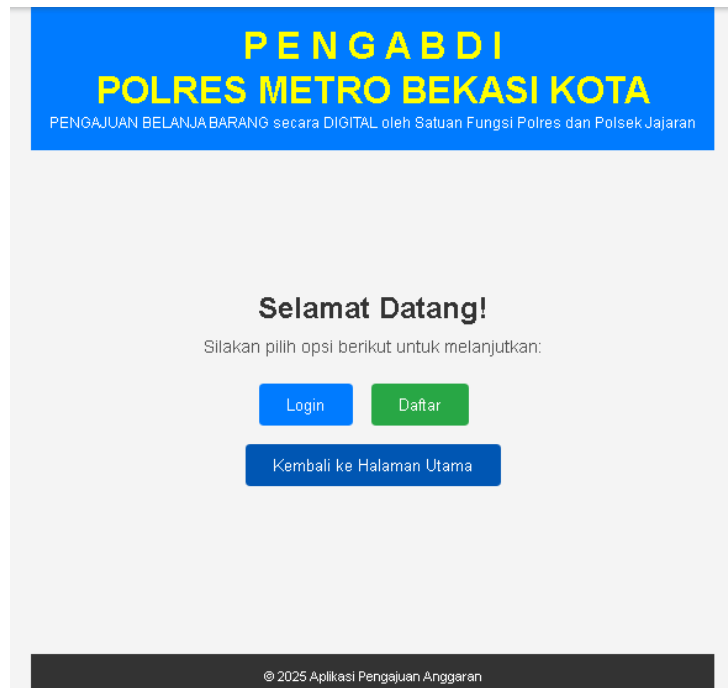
P E N G A B D I
POLRES METRO BEKASI KOTA
PENGAJUAN BELANJA BARANG secara DIGITAL oleh Satuan Fungsi Polres dan Polsek Jajaran

Selamat Datang!

Silakan pilih opsi berikut untuk melanjutkan:

Login

Daftar

Kembali ke Halaman Utama

© 2025 Aplikasi Pengajuan Anggaran